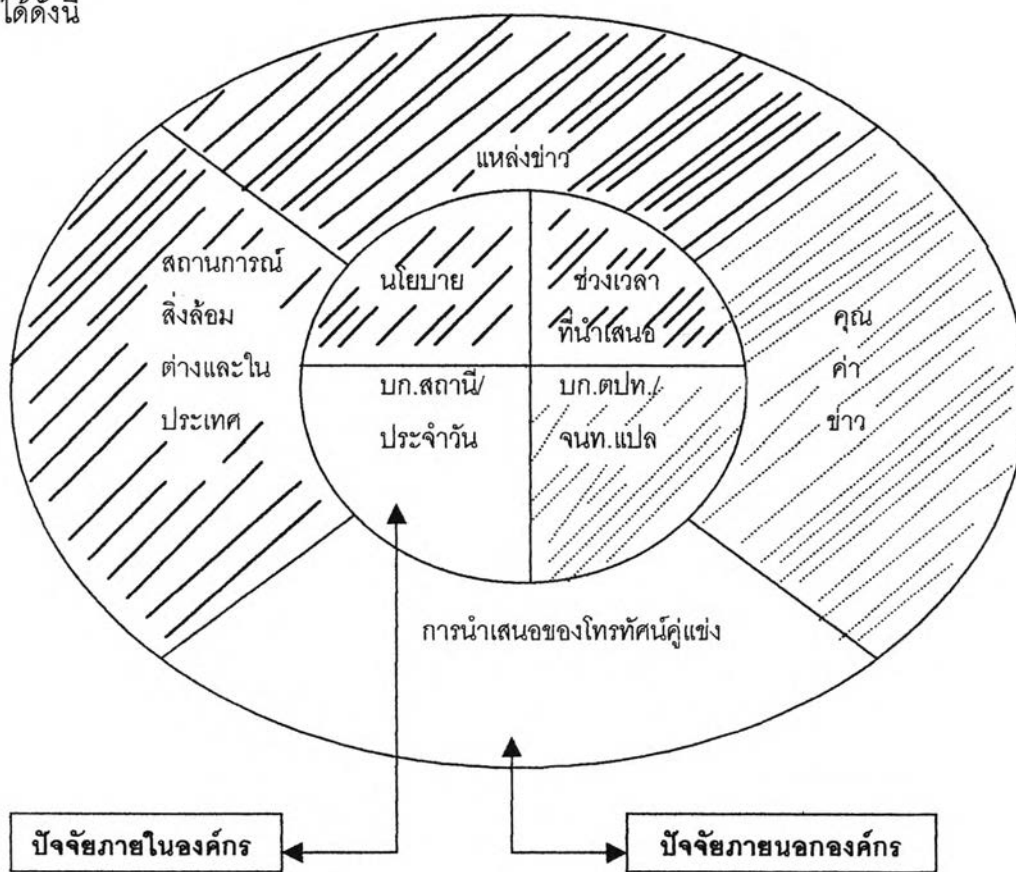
ได้ดังนี้

แหล่งข่าว

สถานการณ์ สิ่งล้อม ต่างและในประเทศ

นโยบาย

ช่วงเวลา ที่นำเสนอ

คุณ ค่า ข่าว

บก.สถานี/ ประจำวัน

บก.ตปท./ จนท.แปล

การนำเสนอของโทรทัศน์คู่แข่ง

ปัจจัยภายในองค์กร

ปัจจัยภายนอกองค์กร